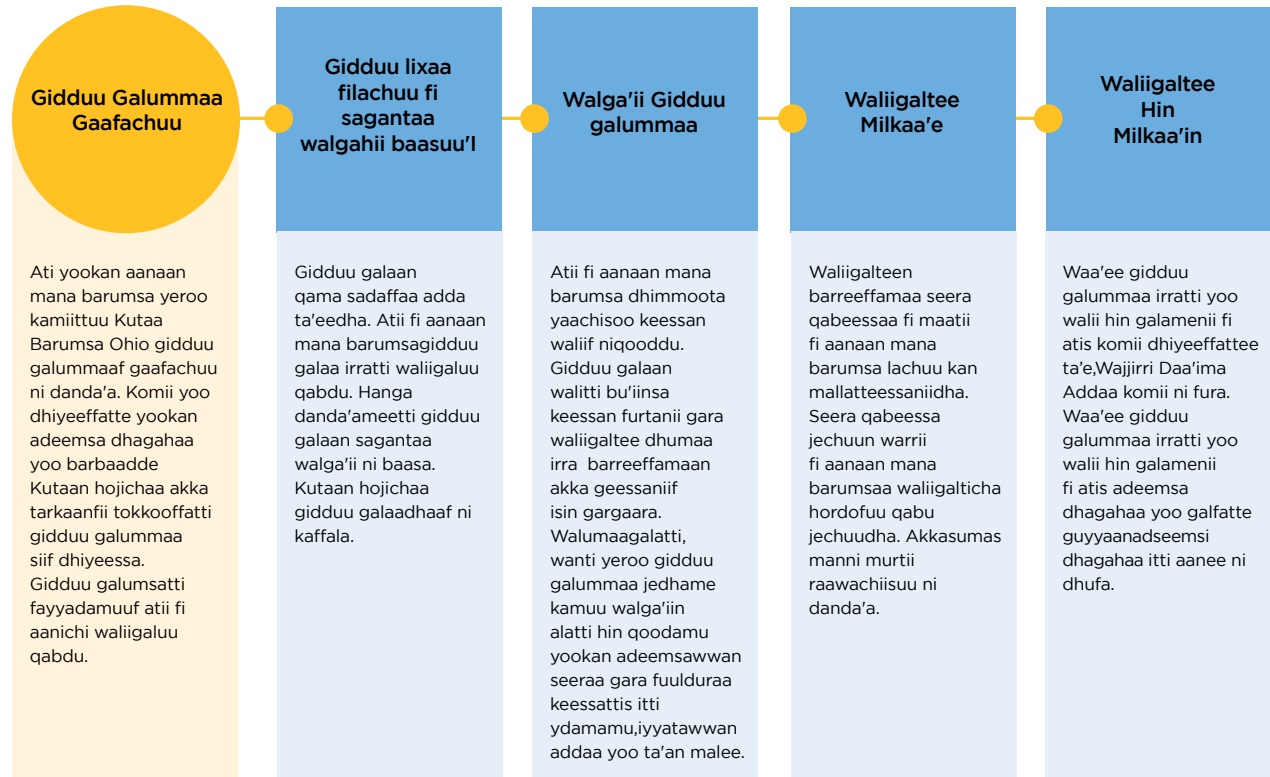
Gidduu Galummaa Gaafachuu

Ati yookan aanaan mana barumsa yeroo kamiittuu Kutaa Barumsa Ohio gidduu galummaaf gaafachuu ni danda'a. Komii yoo dhiyeeffatte yookan adeemsa dhagahaa yoo barbaadde Kutaan hojichaa akka tarkaanfii tokkooffatti gidduu galummaa siif dhiyeessa. Gidduu galumsatti fayyadamuuf atii fi aanichi waliigaluu qabdu.

Gidduu Iixaa filachuu fi sagantaa walgahii baasuu'I

Gidduu galaan qama sadaffaa adda ta'eedha. Atii fi aanaan mana barumsagidduu galaa irratti waliigaluu qabdu. Hanga danda'ameetti gidduu galaan sagantaa walga'ii ni baasa. Kutaan hojichaa gidduu galaadhaaf ni kaffala.

Walga'ii Gidduu galummaa

Atii fi aanaan mana barumsa dhimmoota yaachisoo keessan waliif niqooddu. Gidduu galaan walitti bu'iinsa keessan furtanii gara waliigaltee dhumaa irra barreeffamaan akka geessaniif isin gargaara. Walumaagalatti, wanti yeroo gidduu galummaa jedhame kamuu walga'iin alatti hin qoodamu yookan adeemsawwan seeraa gara fuulduraa keessattis itti ydamamu,iyyatawwan addaa yoo ta'an malee.

Waliigaltee Milkaa'e

Waliigalteen barreeffamaa seera qabeessaa fi maatii fi aanaan mana barumsa lachuu kan mallatteessaniidha. Seera qabeessa jechuun warrii fi aanaan mana barumsaa waliigalticha hordofuu qabu jechuudha. Akkasumas manni murtii raawachiisuu ni danda'a.

Waliigaltee Hin Milkaa'in

Waa'ee gidduu galummaa irratti yoo walii hin galamenii fi atis komii dhiyeeffattee ta'e,Wajjirri Daa'ima Addaa komii ni fura. Waa'ee gidduu galummaa irratti yoo walii hin galamenii fi atis adeemsa dhagahaa yoo galfatte guyyaanadseemsi dhagahaa itti aanee ni dhufa.